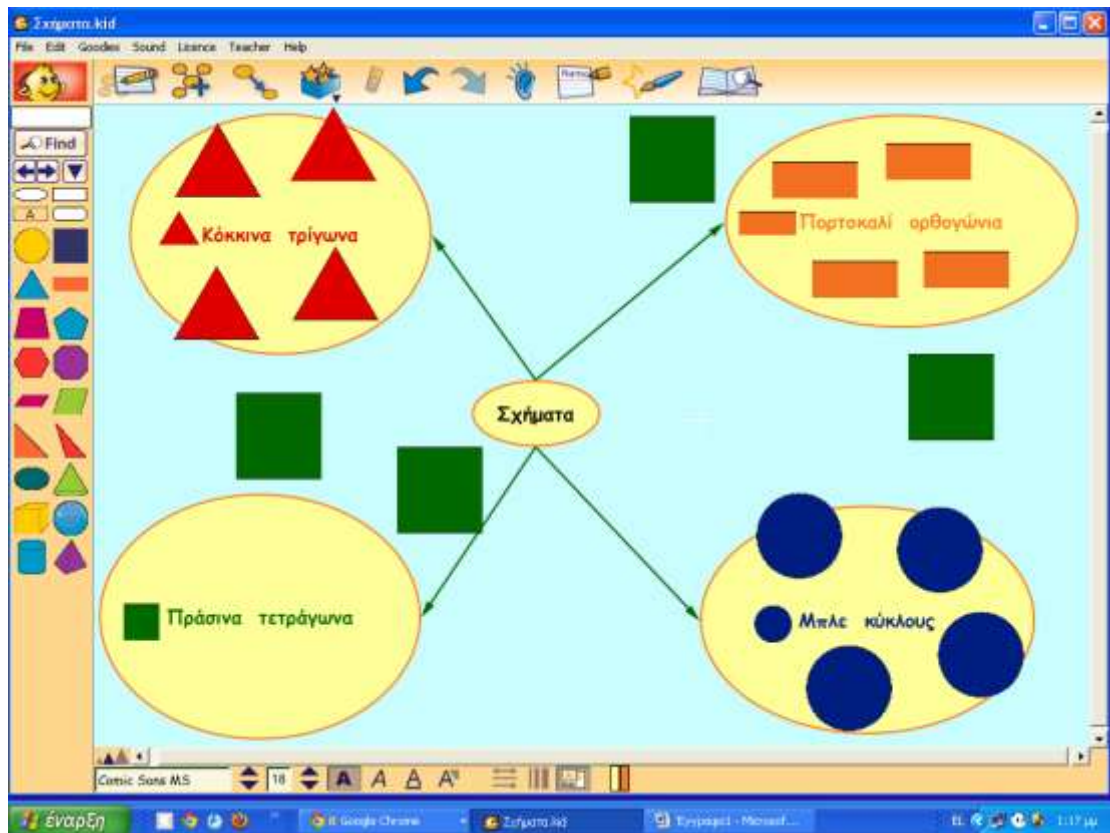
Σχήματα.kid

File Edit Goodies Sound Licence Teacher Help

Find

A

Κόκκινα τρίγωνα

Πορτοκαλί ορθογώνια

Σχήματα

Πράσινα τετράγωνα

Μπλε κύκλους

Comic Sans MS

18

A A A A

Έναρξη

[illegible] Google Chrome

Σχήματα.kid

Έγγραφο1 - Microsof...

EL

1:17 μμ